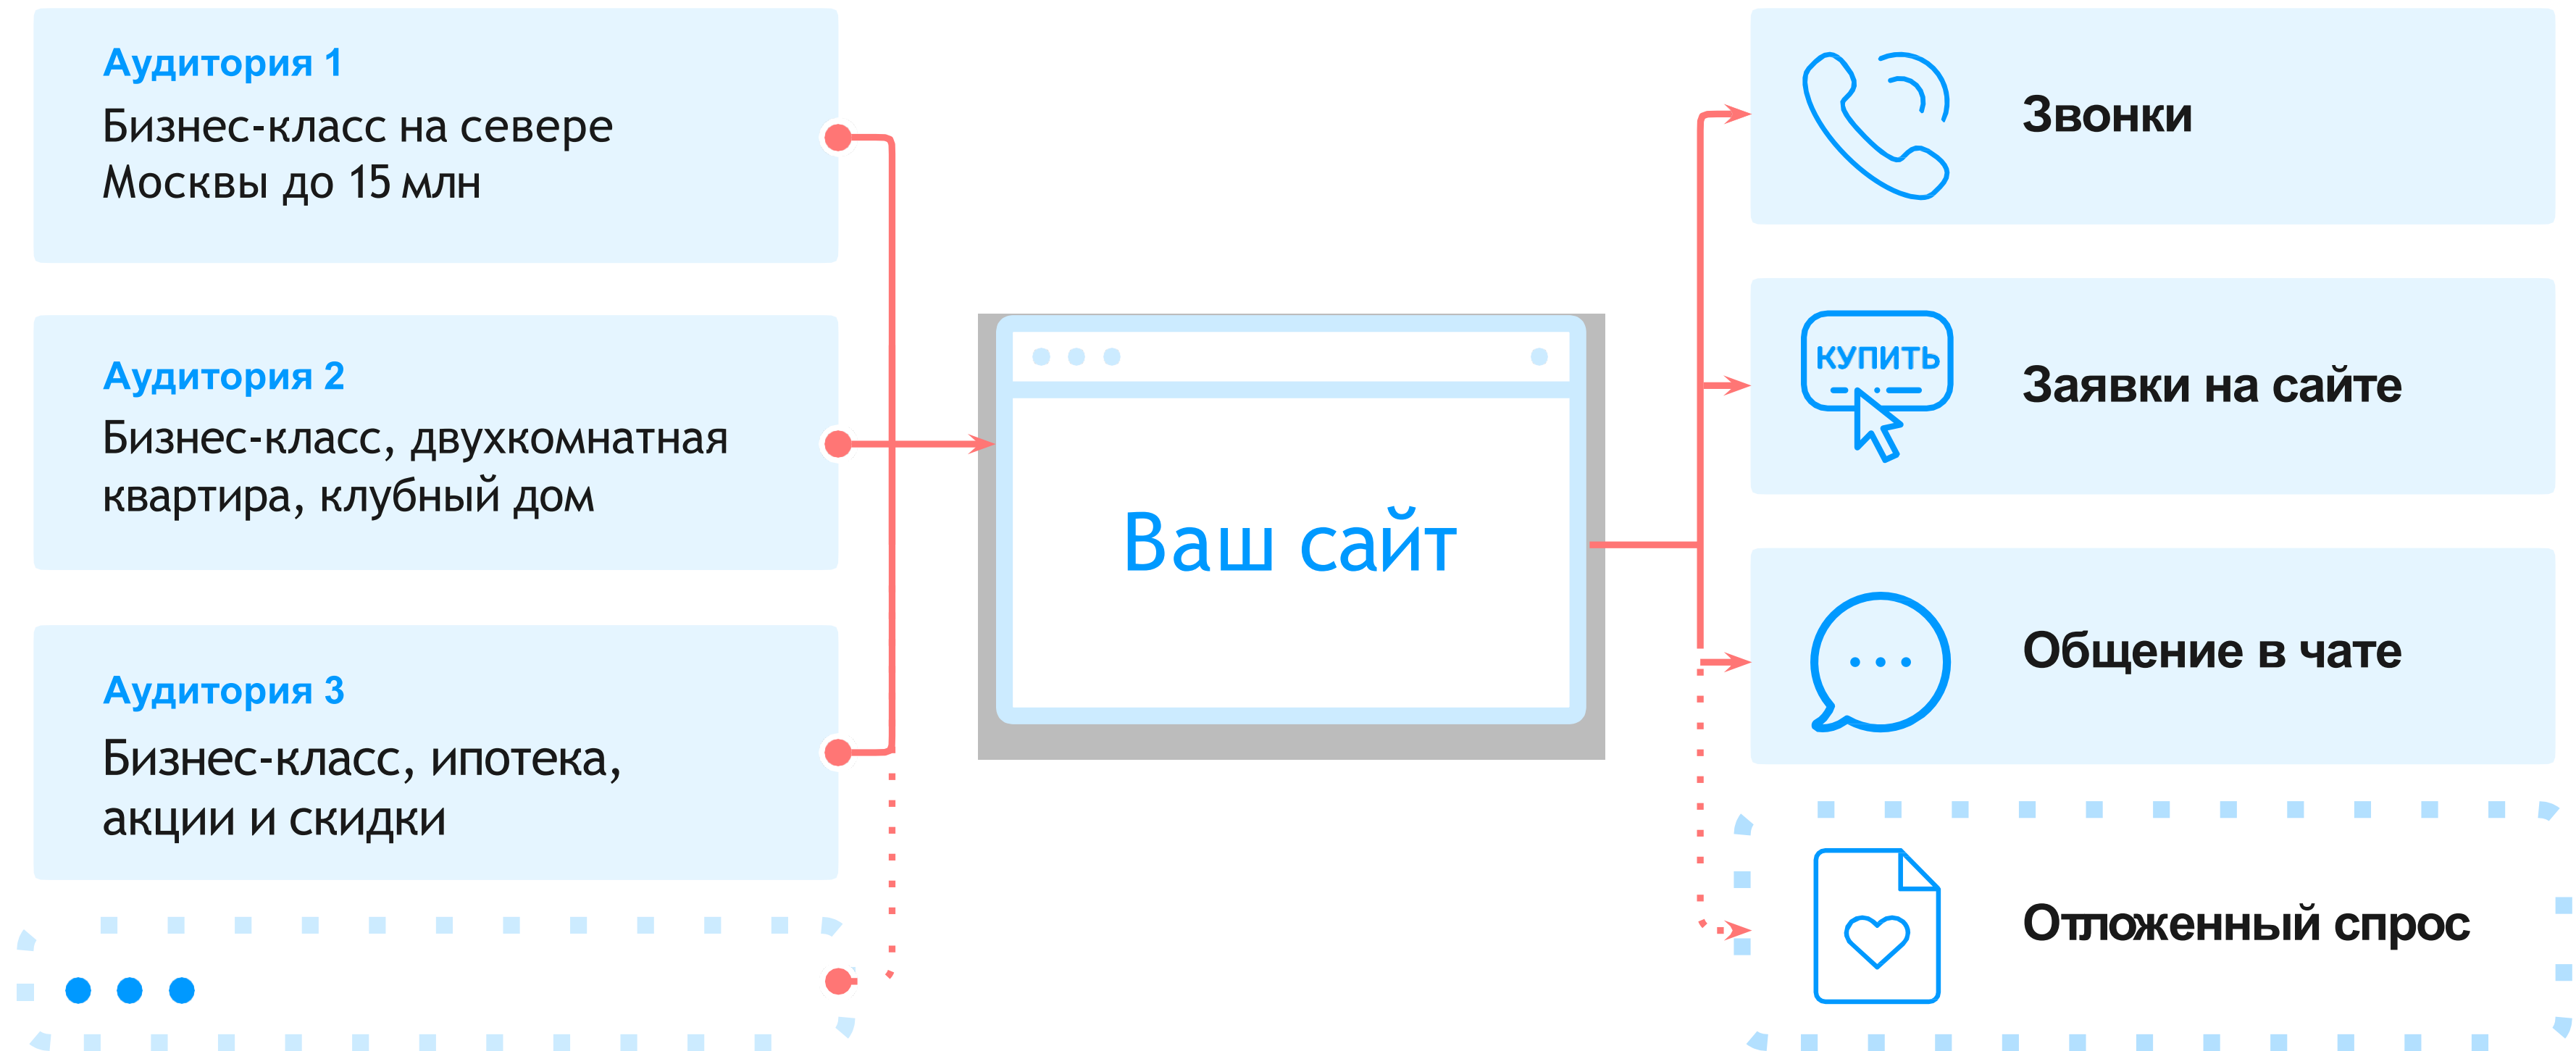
Аудитория 1
Бизнес-класс на севере Москвы до 15 млн

Аудитория 2
Бизнес-класс, двухкомнатная квартира, клубный дом

Аудитория 3
Бизнес-класс, ипотека, акции и скидки

Ваш сайт

Звонки

КУПИТЬ

Заявки на сайте

Общение в чате

Отложенный спрос